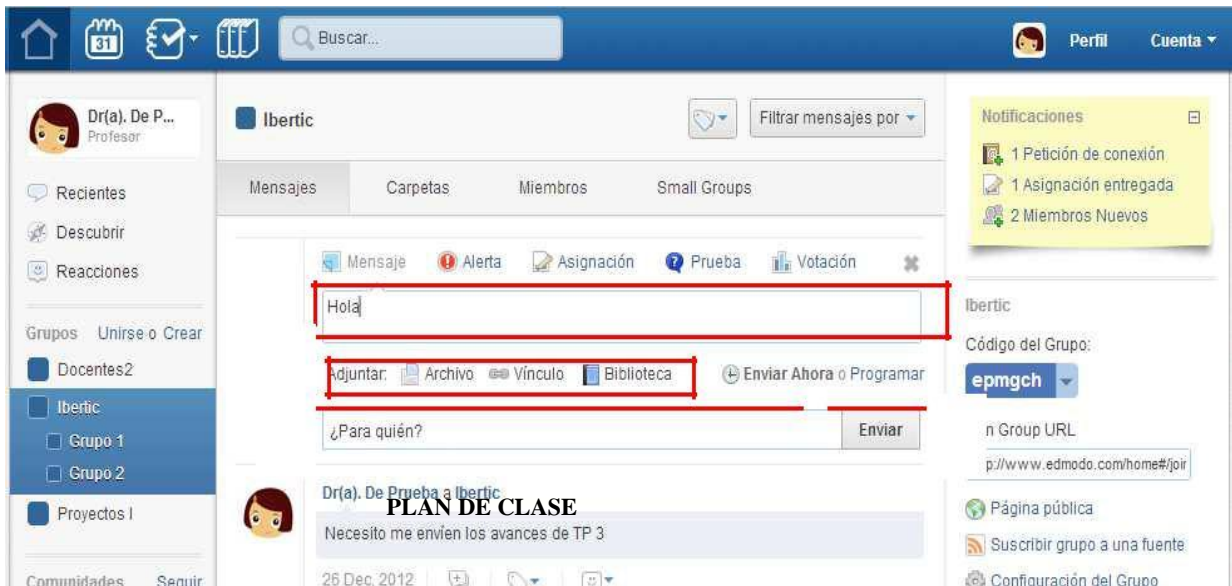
Buscar...

Perfil

Cuenta

Dr(a). De P...
Profesor

Recientes

Descubrir

Reacciones

Grupos Unirse o Crear

Docentes2

Ibertic

Grupo 1

Grupo 2

Proyectos I

Comunidades Seguir

Ibertic

Filtrar mensajes por

Mensajes

Carpetas

Miembros

Small Groups

Mensaje

Alerta

Asignación

Prueba

Votación

Hola

Adjuntar: Archivo Vínculo Biblioteca

Enviar Ahora o Programar

¿Para quién?

Enviar

Dr(a). De Prueba a Ibertic

PLAN DE CLASE

Necesito me envíen los avances de TP 3

26 Dec, 2012

Notificaciones

1 Petición de conexión

1 Asignación entregada

2 Miembros Nuevos

Ibertic

Código del Grupo:

epmgch

n Group URL

p://www.edmodo.com/home#/joir

Página pública

Suscribir grupo a una fuente

Configuración del Grupo